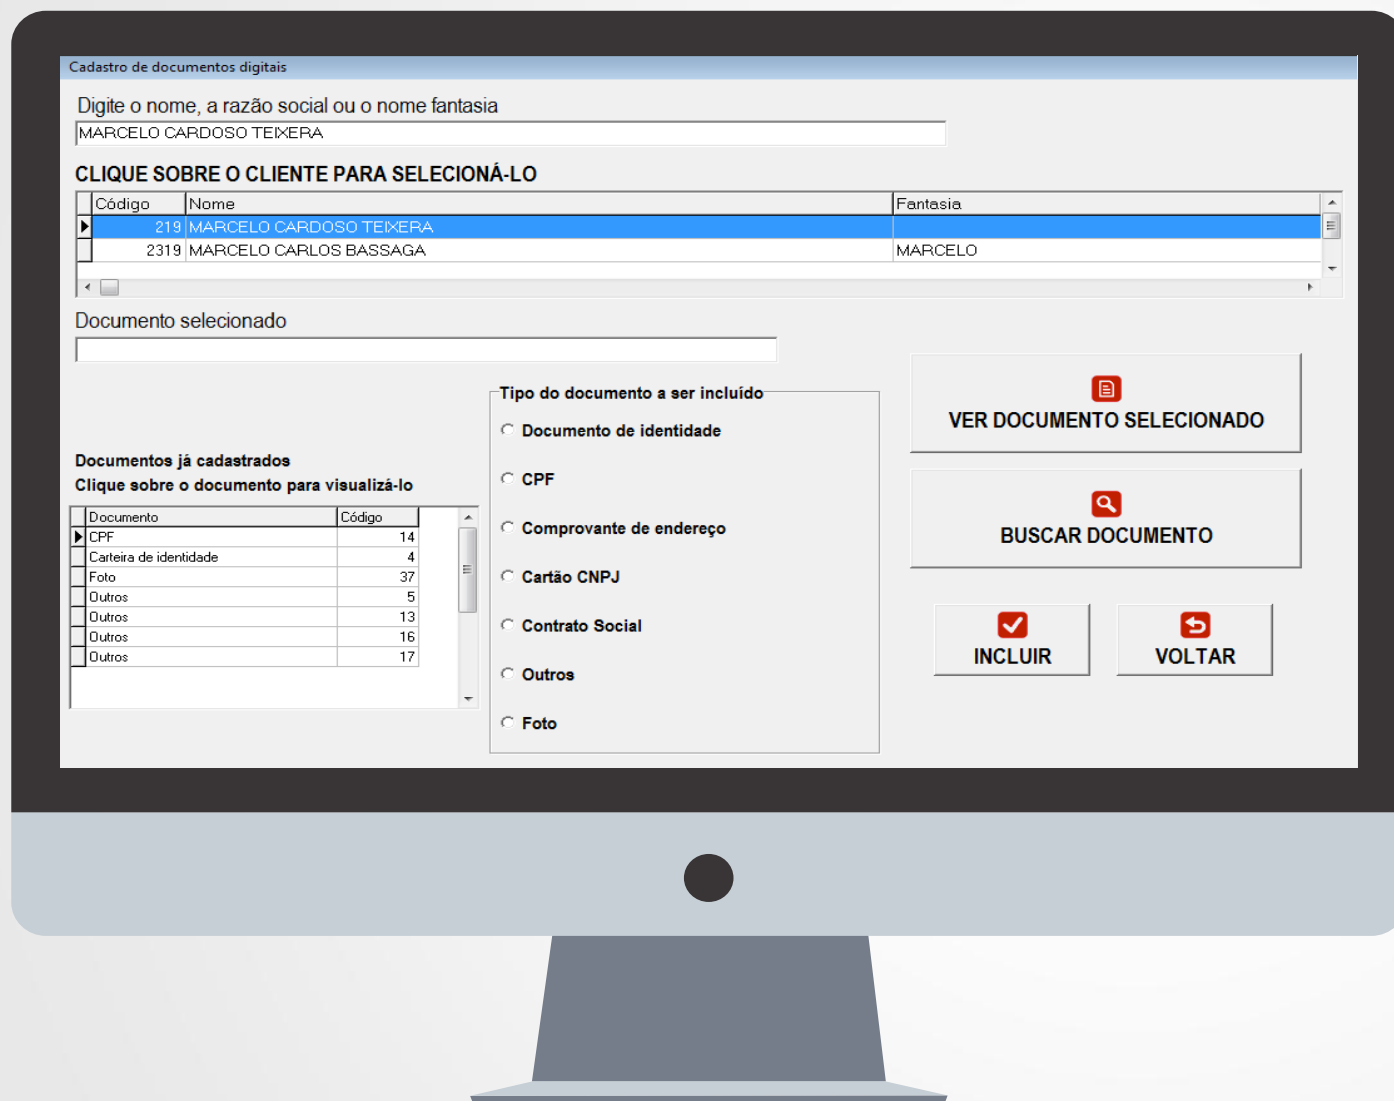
Cadastro de documentos digitais

Digite o nome, a razão social ou o nome fantasia

MARCELO CARDOSO TEIXERA

CLIQUE SOBRE O CLIENTE PARA SELECIONÁ-LO

| Código | Nome | Fantasia |
|---|---|---|
| 219 | MARCELO CARDOSO TEIXERA | |
| 2319 | MARCELO CARLOS BASSAGA | MARCELO |

Documento selecionado

Documentos já cadastrados
Clique sobre o documento para visualizá-lo

| Documento | Código |
|---|---|
| CPF | 14 |
| Carteira de identidade | 4 |
| Foto | 37 |
| Outros | 5 |
| Outros | 13 |
| Outros | 16 |
| Outros | 17 |

Tipo do documento a ser incluído
Documento de identidade
CPF
Comprovante de endereço
Cartão CNPJ
Contrato Social
Outros
Foto

VER DOCUMENTO SELECIONADO

BUSCAR DOCUMENTO

INCLUIR

VOLTAR